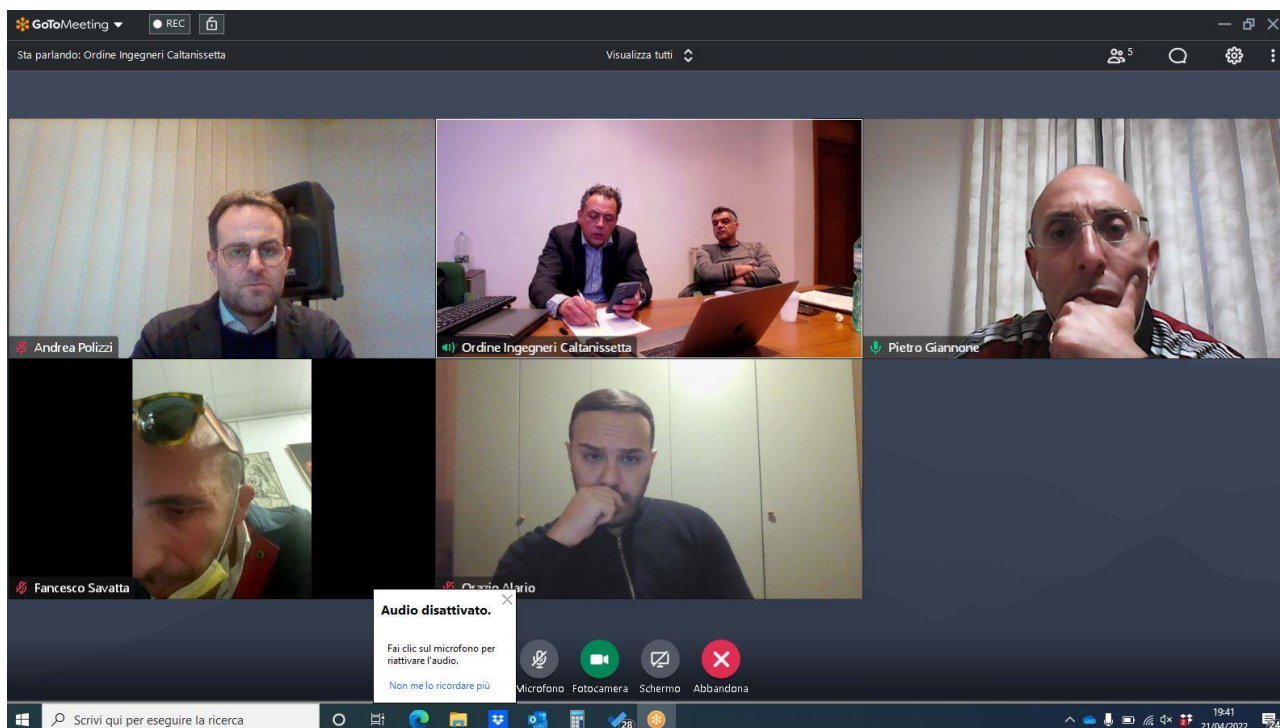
GoToMeeting
REC

Sta parlando: Ordine Ingegneri Caltanissetta

Visualizza tutti

5

Andrea Polizzi

Ordine Ingegneri Caltanissetta

Pietro Giannone

Fancesco Savatta

Orazio Alario

Audio disattivato.

Fai clic sul microfono per riattivare l'audio.

Non me lo ricordare più

Microfono Fotocamera Schermo Abbandona

Scrivi qui per eseguire la ricerca

28

19:41
21/04/2022